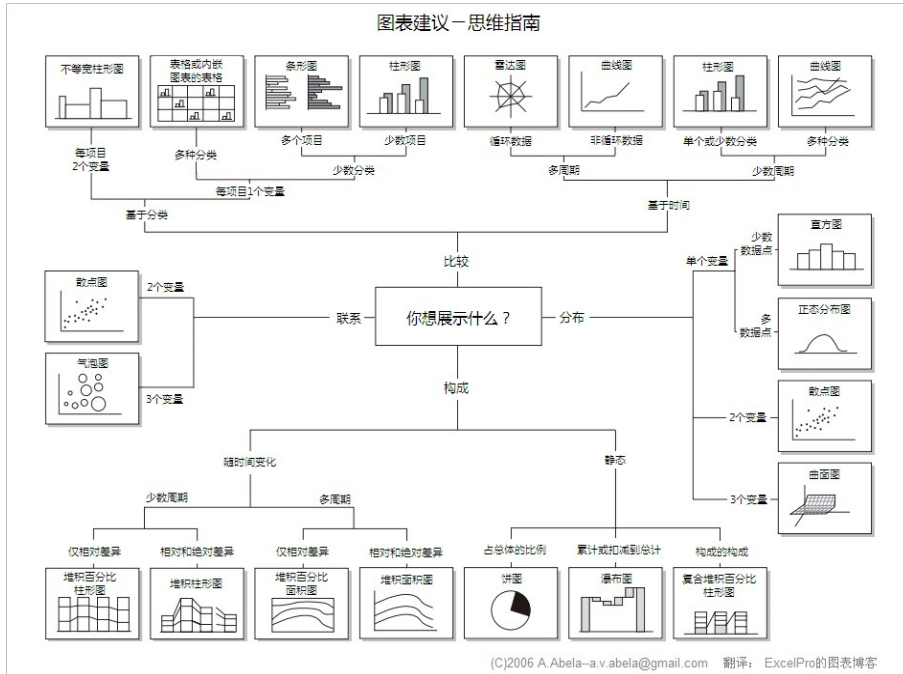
图表建议－思维指南

不等宽柱形图

表格或内嵌图表的表格

条形图

柱形图

雷达图

曲线图

柱形图

曲线图

每项目 2个变量

多种分类

多个项目

少数项目

循环数据

非循环数据

单个或少数分类

多种分类

少数分类

多周期

少数周期

每项目1个变量

基于分类

基于时间

比较

散点图

2个变量

联系

你想展示什么？

分布

单个变量

少数数据点

直方图

多数据点

正态分布图

气泡图

3个变量

构成

散点图

2个变量

随时间变化

静态

曲面图

3个变量

少数周期

多周期

仅相对差异

相对和绝对差异

仅相对差异

相对和绝对差异

占总体的比例

累计或扣减到总计

构成的构成

堆积百分比柱形图

堆积柱形图

堆积百分比面积图

堆积面积图

饼图

瀑布图

复合堆积百分比柱形图

(C)2006 A.Abela--a.v.abela@gmail.com 翻译： ExcelPro的图表博客